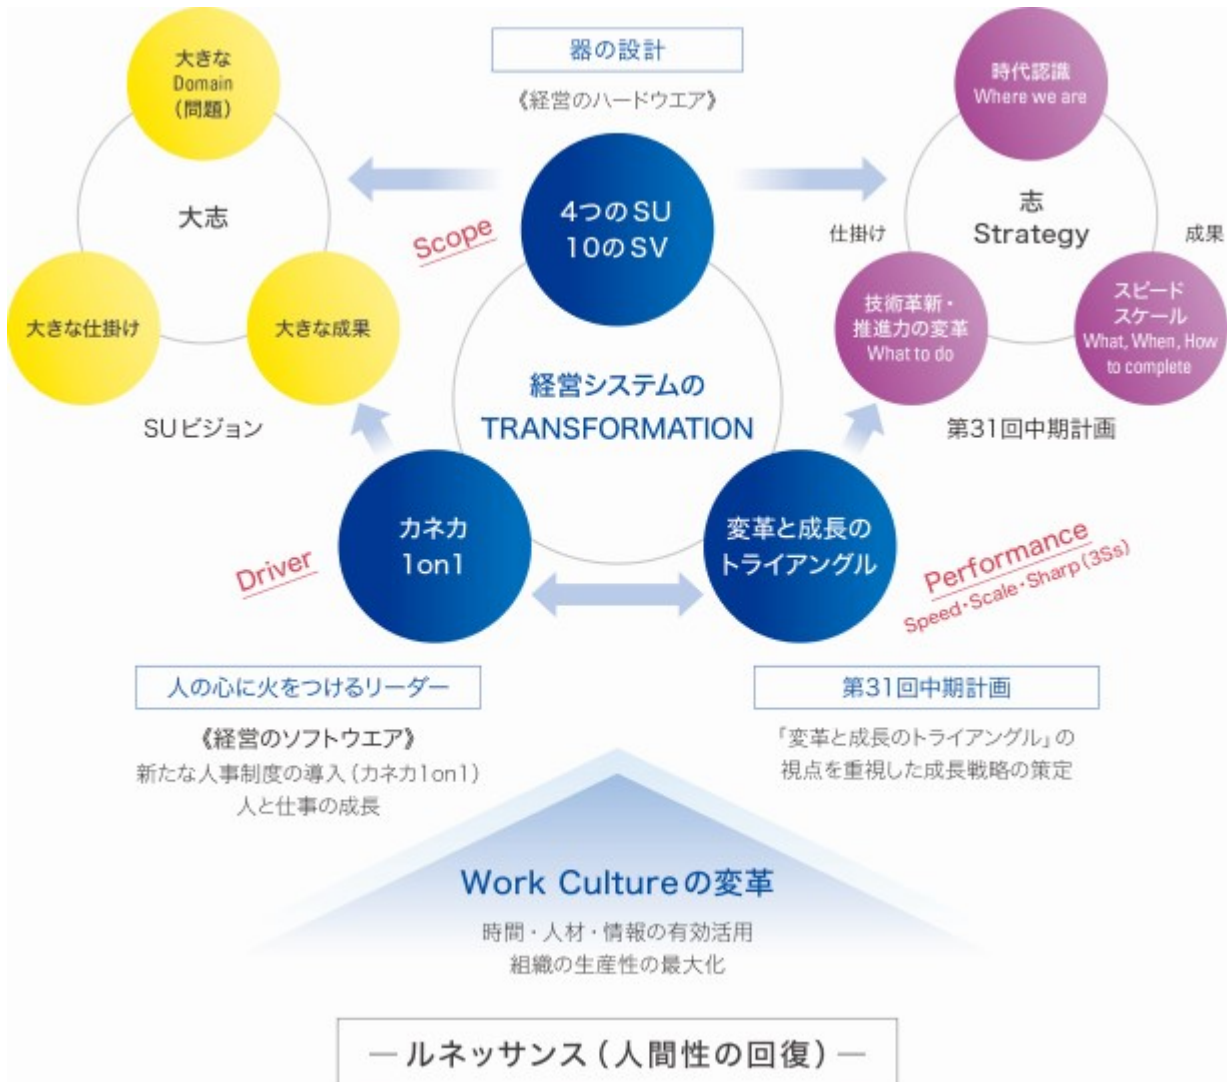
器の設計

《経営のハードウエア》

大きな Domain（問題）

大志

大きな仕掛け

大きな成果

SUビジョン

Scope

4つのSU
10のSV

時代認識 Where we are

志 Strategy

仕掛け

成果

技術革新・推進力の変革 What to do

スピード スケール What, When, How to complete

第31回中期計画

経営システムの TRANSFORMATION

Driver

カネカ 1on1

変革と成長の トライアングル

Performance Speed・Scale・Sharp（3Ss）

人の心に火をつけるリーダー

《経営のソフトウエア》
新たな人事制度の導入（カネカ1on1）
人と仕事の成長

第31回中期計画

「変革と成長のトライアングル」の視点を重視した成長戦略の策定

Work Cultureの変革

時間・人材・情報の有効活用
組織の生産性の最大化

—ルネッサンス（人間性の回復）—